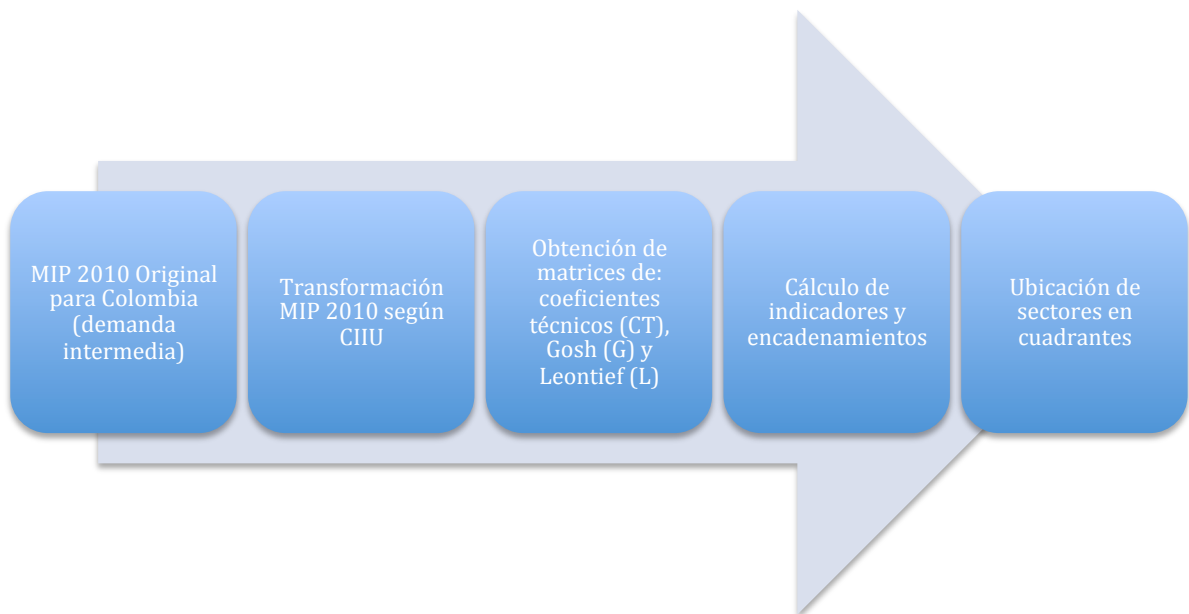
MIP 2010 Original para Colombia (demanda intermedia)

Transformación MIP 2010 según CIIU

Obtención de matrices de: coeficientes técnicos (CT), Gosh (G) y Leontief (L)

Cálculo de indicadores y encadenamientos

Ubicación de sectores en cuadrantes